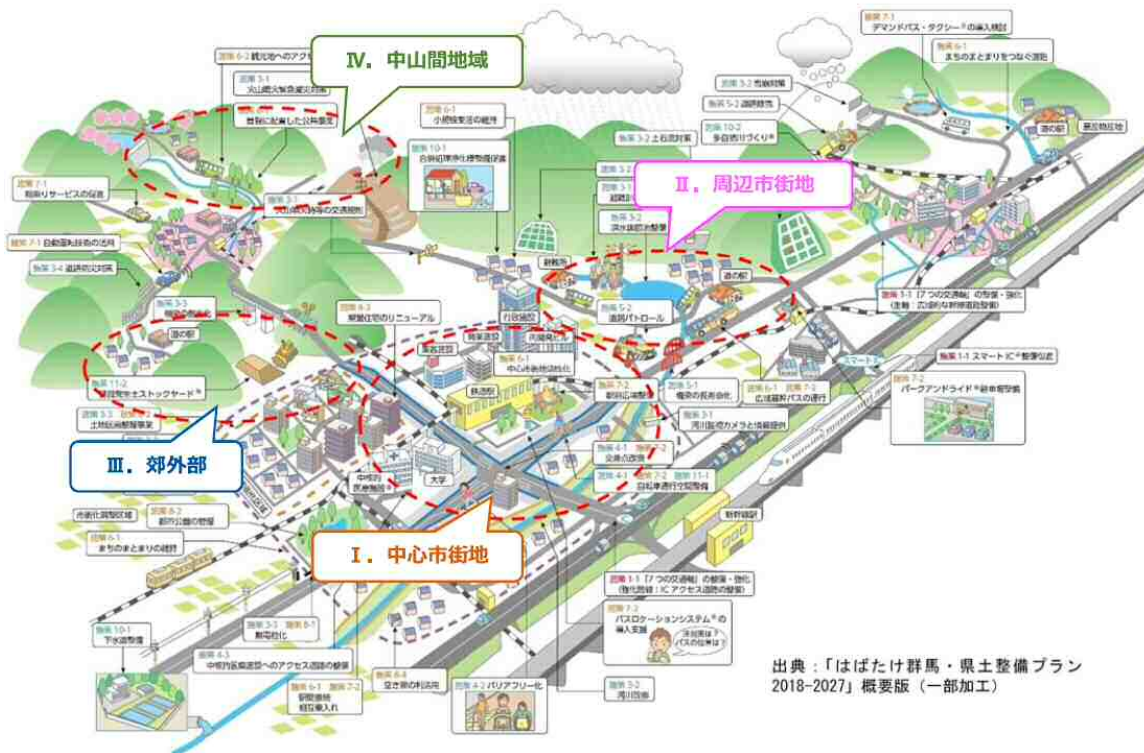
Ⅳ．中山間地域

Ⅱ．周辺市街地

Ⅲ．郊外部

Ⅰ．中心市街地

施策 6-2 観光地へのアクセ

施策 3-1 火山噴火緊急減災対策

首長に配慮した公共施設

施策 6-1 小規模集落の維持

施策 10-1 合併処理浄化槽整備促進

施策 7-1 乗合サービスの促進

施策 7-1 自動運転技術の活用

施策 3-4 道路防災対策

施策 3-3

道の駅

施策 11-2 建設発生土ストックヤード

施策 3-2 施策 4-1

土地区画整理事業

施策 6-3 県営住宅のリニューアル

行政施設

商業施設

医療施設

共同住宅

施策 6-1 中心市街地活性化

鉄道駅

施策 7-2 駅周辺整備

施策 5-1 橋梁の長寿命化

施策 3-1 河川監視カメラと情報提供

施策 6-1 広域幹線バスの運行

施策 7-2

施策 4-1 交通安全

施策 4-1 施策 7-2 施策 11-1 自転車通行空間整備

新幹線駅

中核的医療施設

大学

市街化調整区域

施策 8-2 都市公園の整備

施策 6-1 まちのまとまりの維持

施策 10-1 下水道整備

施策 3-3 耐震強化

施策 8-1

施策 4-3 中核的医療施設へのアクセス道路の整備

施策 6-3 施策 7-2 駐輪場 経営乗入れ

施策 6-4 空き家の利活用

施策 4-2 バリアフリー化

施策 3-2 河川改修

施策 1-1 「7つの交通軸」の整備・強化 (整備路線：ICアクセス道路の整備)

施策 7-2 バスロケーションシステムの導入支援

次の電車は？ バスの位置は？

施策 7-1 デマンドバス・タクシーの導入検討

施策 6-1 まちのまとまりをつなぐ道路

施策 3-2 雪崩対策

施策 5-2 道路除雪

施策 10-2 多自然川づくり

施策 3-2 土石流対策

道の駅

農業用排水

施策 3-2

施策 3-1 砂防

施策 3-2 洪水調節の整備

耕作地

施策 5-2 道路パトロール

道の駅

施策 1-1 「7つの交通軸」の整備・強化 (主軸：流入路的な幹線道路整備)

スマートIC

施策 1-1 スマートICの整備促進

施策 7-2 パークアンドライド駐車場整備

出典：「はばたけ群馬・県土整備プラン 2018-2027」概要版（一部加工）